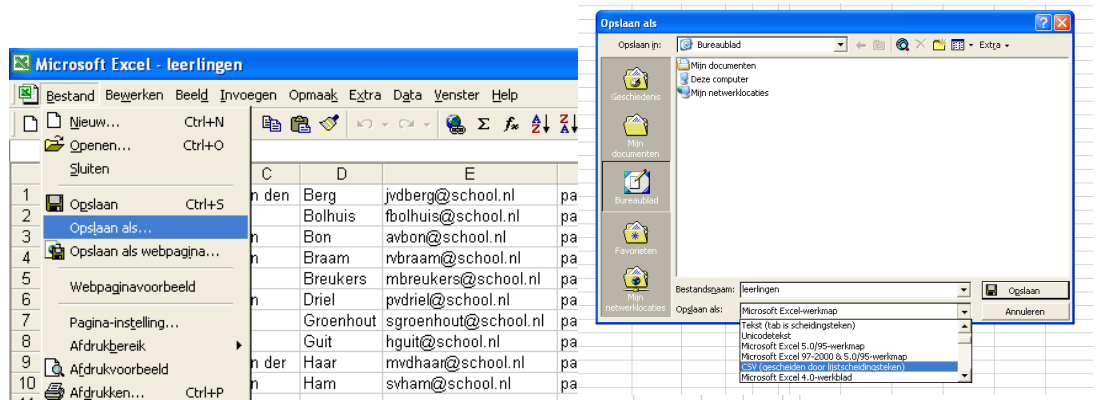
Microsoft Excel - leerlingen

Bestand Bewerken Beeld Invoegen Opmaak Extra Data Venster Help

Nieuw... Ctrl+N
Openen... Ctrl+O
Sluiten
Opslaan Ctrl+S
Opslaan als...
Opslaan als webpagina...
Webpaginavoorbeeld
Pagina-instelling...
Afdrukbereik
Afdrukvoorbeeld
Afdrukken... Ctrl+P

| | C | D | E | |
|---|---|---|---|---|
| 1 | n den | Berg | jvdberg@school.nl | pa |
| 2 | | Bolhuis | fbolhuis@school.nl | pa |
| 3 | n | Bon | avbon@school.nl | pa |
| 4 | n | Braam | rvbraam@school.nl | pa |
| 5 | | Breukers | mbreukers@school.nl | pa |
| 6 | n | Driel | pvdriel@school.nl | pa |
| 7 | | Groenhout | sgroenhout@school.nl | pa |
| 8 | | Guit | hguit@school.nl | pa |
| 9 | n der | Haar | mvdhaar@school.nl | pa |
| 10 | n | Ham | svham@school.nl | pa |

Opslaan als
Opslaan in: Bureaublad
Extra
Mijn documenten
Deze computer
Mijn netwerklocaties
Geschiedenis
Mijn documenten
Bureaublad
Favorieten
Mijn netwerklocaties
Bestandsnaam: leerlingen
Opslaan als: Microsoft Excel-werkmap
Opslaan
Annuleren
Tekst (tab is scheidingsteken)
Unicodetekst
Microsoft Excel 5.0/95-werkmap
Microsoft Excel 97-2000 & 5.0/95-werkmap
CSV (gescheiden door lijstscheidingsteken)
Microsoft Excel 4.0-werkblad